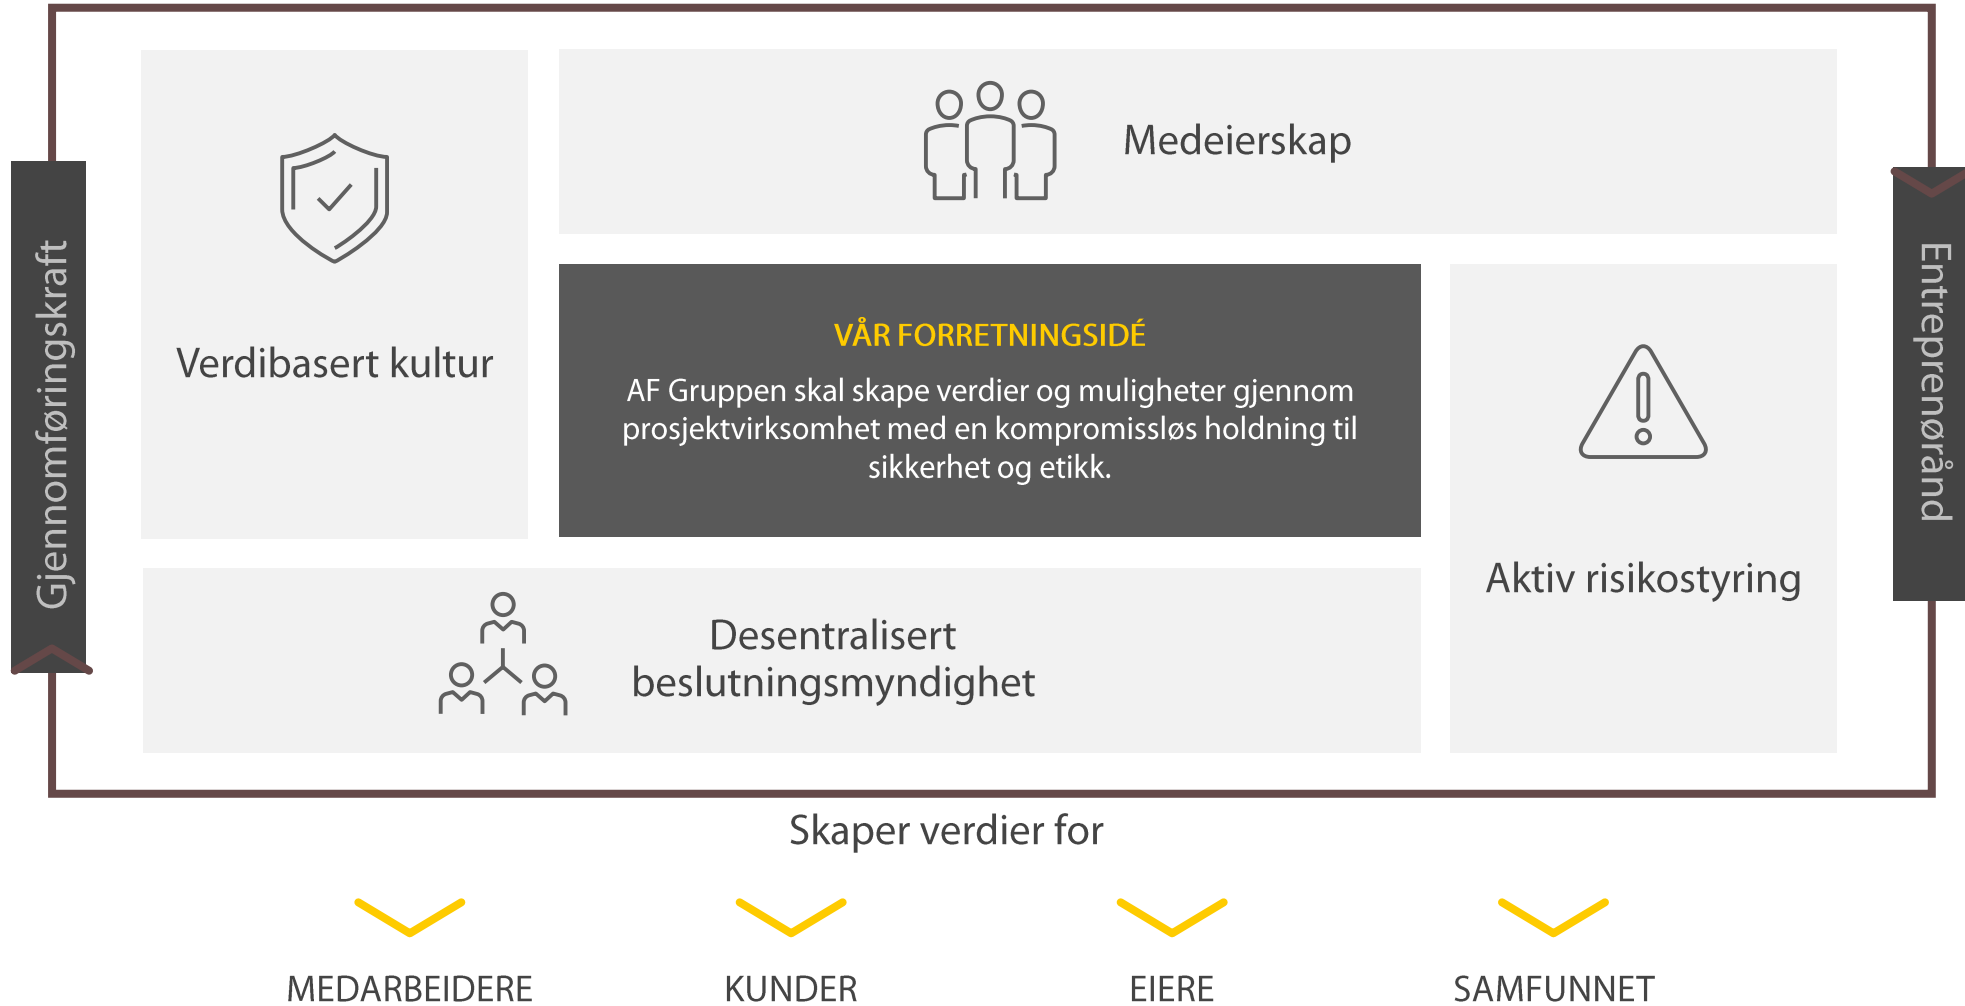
Gjennomføringskraft

Verdibasert kultur

Medeierskap

VÅR FORRETNINGSIDÉ

AF Gruppen skal skape verdier og muligheter gjennom prosjektvirksomhet med en kompromissløs holdning til sikkerhet og etikk.

Aktiv risikostyring

Entreprenørånd

Desentralisert beslutningsmyndighet

Skaper verdier for

MEDARBEIDERE

KUNDER

EIERE

SAMFUNNET